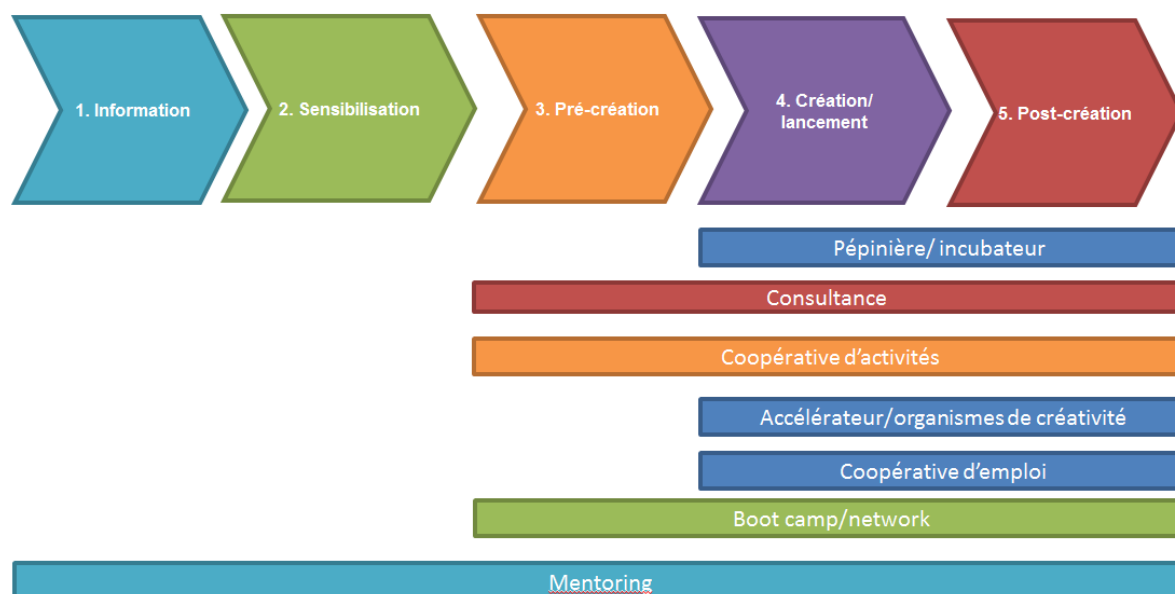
1. Information

2. Sensibilisation

3. Pré-création

4. Création/ lancement

5. Post-création

Pépinière/ incubateur

Consultance

Coopérative d'activités

Accélérateur/organismes de créativité

Coopérative d'emploi

Boot camp/network

Mentoring